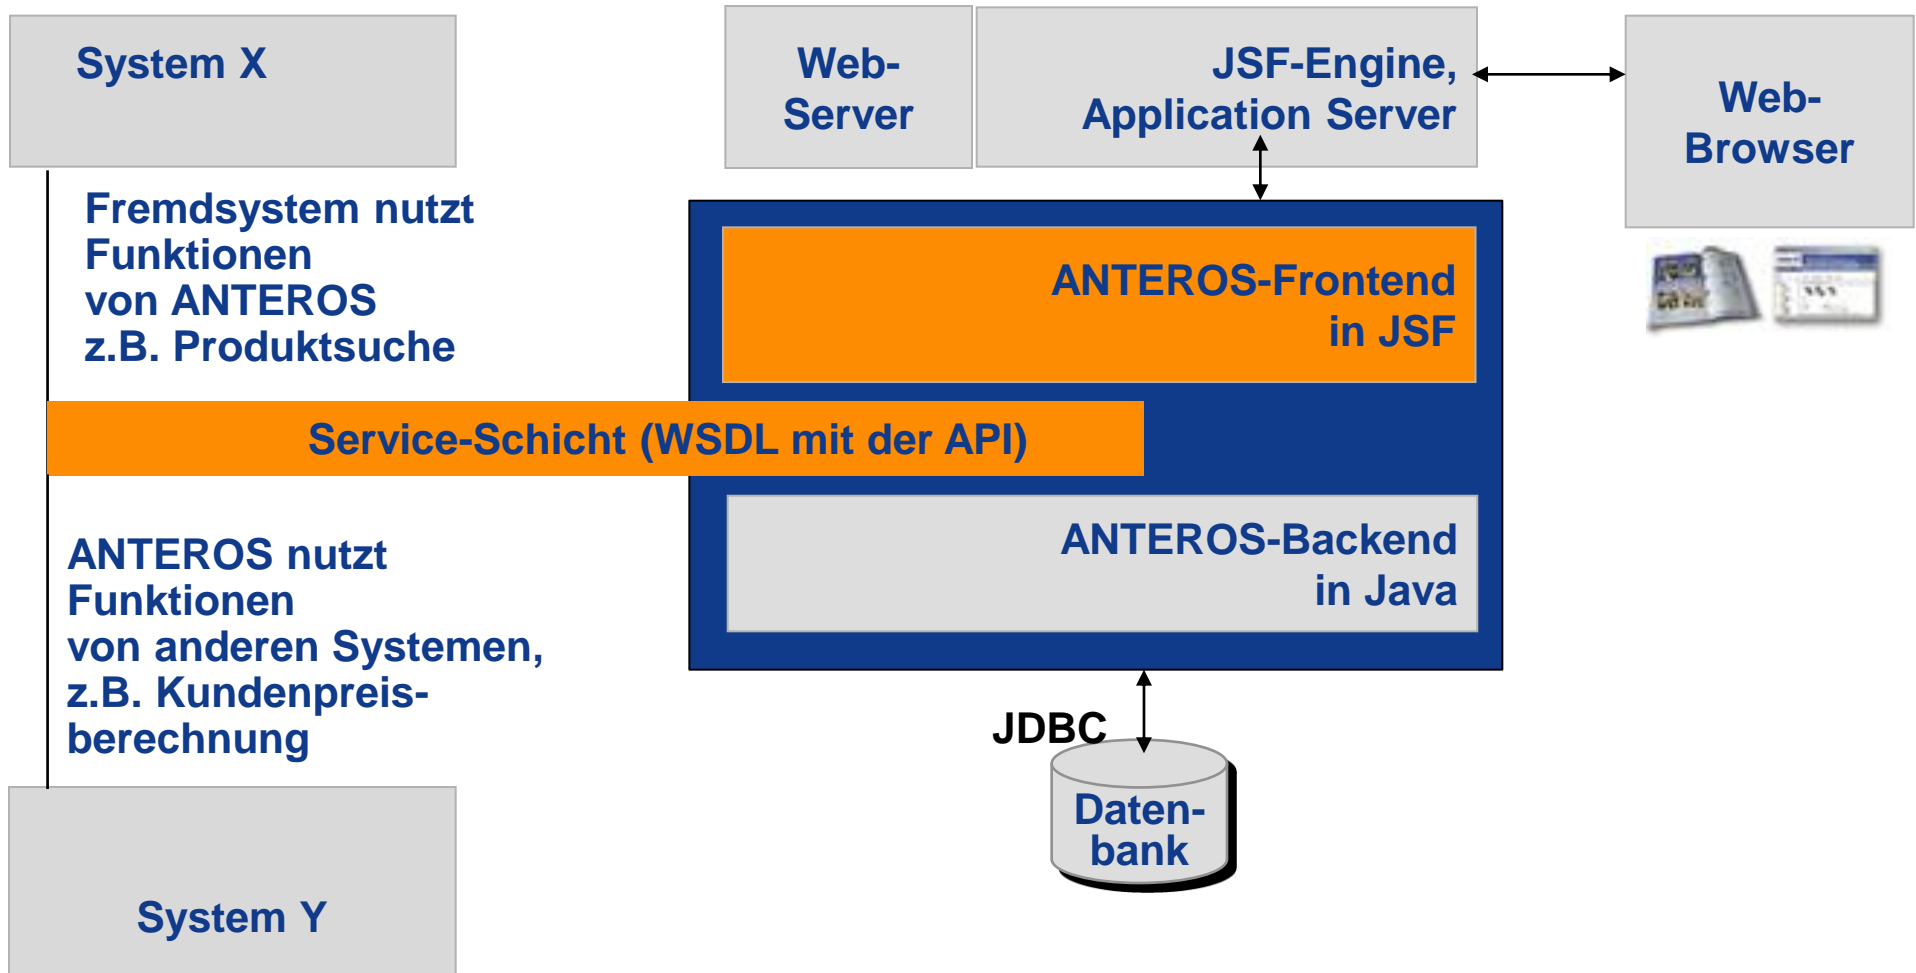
System X

Web-Server

JSF-Engine, Application Server

Web-Browser

Fremdsystem nutzt Funktionen von ANTEROS z.B. Produktsuche

ANTEROS-Frontend in JSF

Service-Schicht (WSDL mit der API)

ANTEROS-Backend in Java

ANTEROS nutzt Funktionen von anderen Systemen, z.B. Kundenpreisberechnung

JDBC

Datenbank

System Y